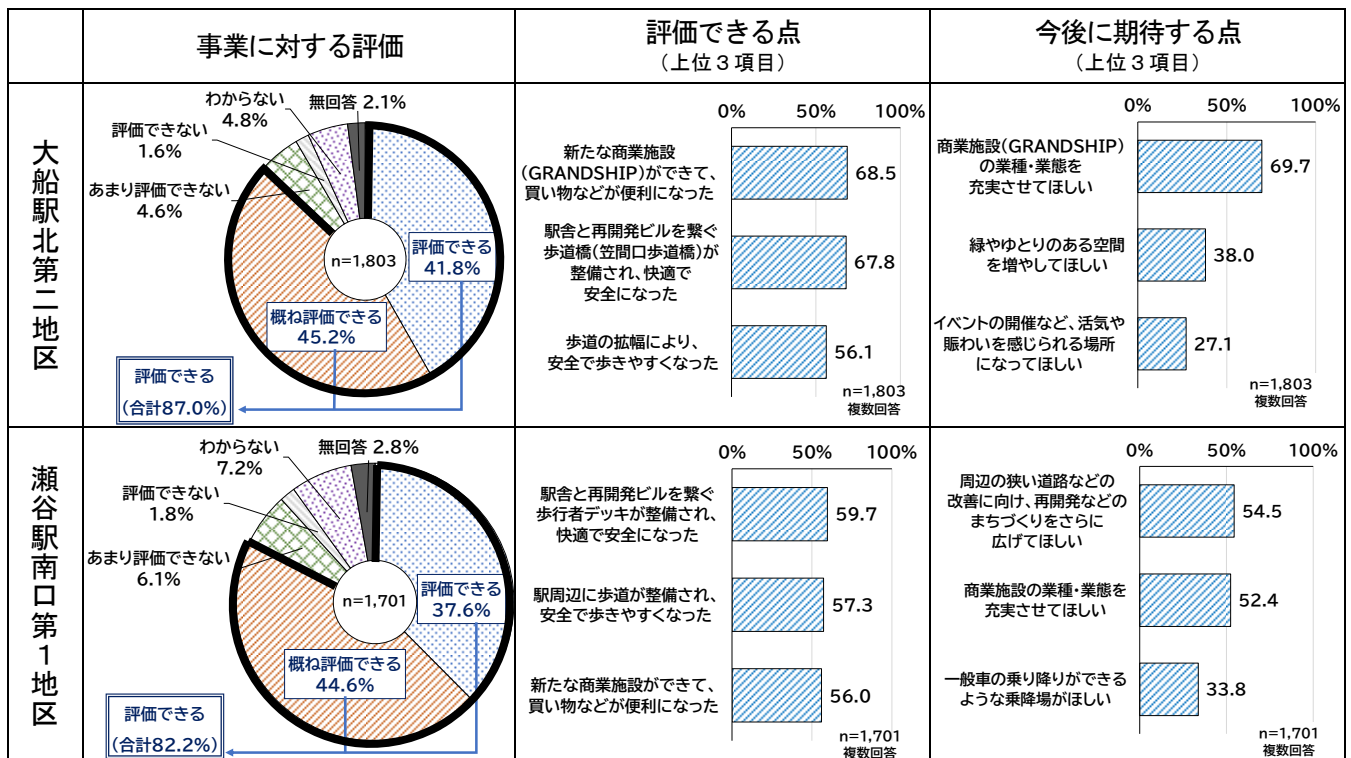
| | 事業に対する評価 | 評価できる点（上位３項目） | 今後に期待する点（上位３項目） |
|---|---|---|---|
| 大船駅北第二地区 | わからない 4.8%<br>無回答 2.1%<br>評価できない 1.6%<br>あまり評価できない 4.6%<br>n=1,803<br>評価できる 41.8%<br>概ね評価できる 45.2%<br>評価できる（合計87.0%） | 0% 50% 100%<br>新たな商業施設（GRANDSHIP）ができて、買い物などが便利になった 68.5<br>駅舎と再開発ビルを繋ぐ歩道橋（笠間口歩道橋）が整備され、快適で安全になった 67.8<br>歩道の拡幅により、安全で歩きやすくなった 56.1<br>n=1,803 複数回答 | 0% 50% 100%<br>商業施設（GRANDSHIP）の業種・業態を充実させてほしい 69.7<br>緑やゆとりのある空間を増やしてほしい 38.0<br>イベントの開催など、活気や賑わいを感じられる場所になってほしい 27.1<br>n=1,803 複数回答 |
| 瀬谷駅南口第１地区 | わからない 7.2%<br>無回答 2.8%<br>評価できない 1.8%<br>あまり評価できない 6.1%<br>n=1,701<br>評価できる 37.6%<br>概ね評価できる 44.6%<br>評価できる（合計82.2%） | 0% 50% 100%<br>駅舎と再開発ビルを繋ぐ歩行者デッキが整備され、快適で安全になった 59.7<br>駅周辺に歩道が整備され、安全で歩きやすくなった 57.3<br>新たな商業施設ができて、買い物などが便利になった 56.0<br>n=1,701 複数回答 | 0% 50% 100%<br>周辺の狭い道路などの改善に向け、再開発などのまちづくりをさらに広げてほしい 54.5<br>商業施設の業種・業態を充実させてほしい 52.4<br>一般車の乗り降りができるような乗降場がほしい 33.8<br>n=1,701 複数回答 |